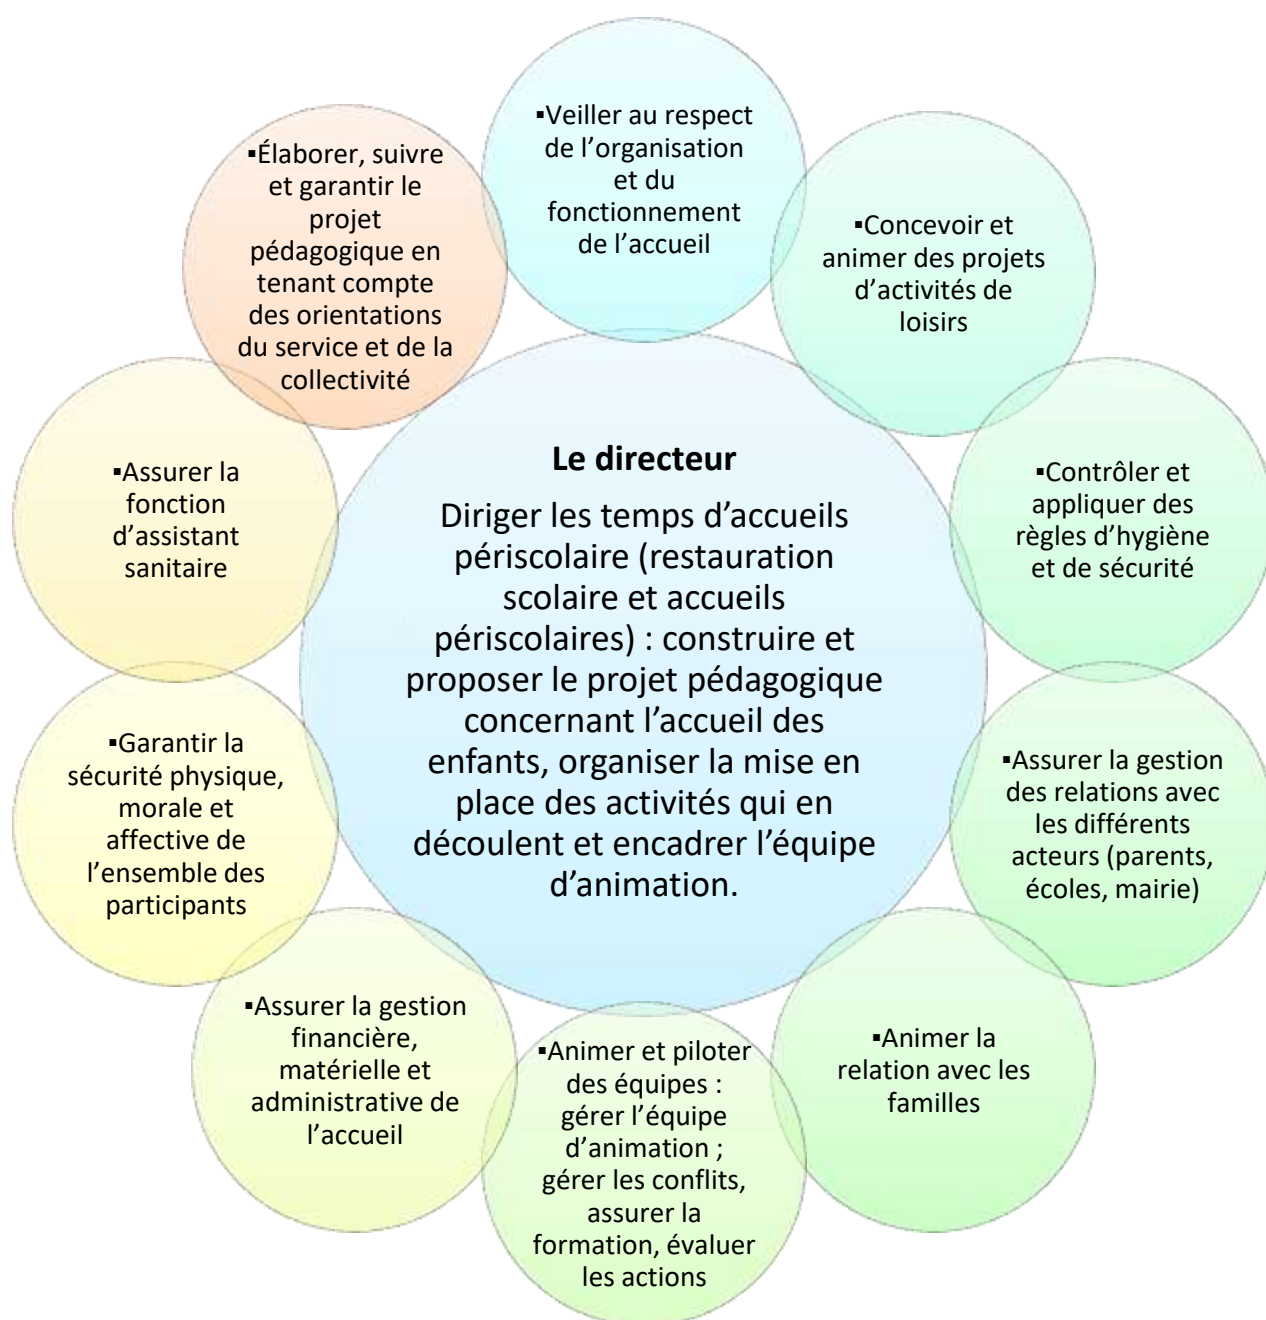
**Le directeur**

Diriger les temps d'accueils périscolaire (restauration scolaire et accueils périscolaires) : construire et proposer le projet pédagogique concernant l'accueil des enfants, organiser la mise en place des activités qui en découlent et encadrer l'équipe d'animation.

▪Veiller au respect de l'organisation et du fonctionnement de l'accueil

▪Concevoir et animer des projets d'activités de loisirs

▪Contrôler et appliquer des règles d'hygiène et de sécurité

▪Assurer la gestion des relations avec les différents acteurs (parents, écoles, mairie)

▪Animer la relation avec les familles

▪Animer et piloter des équipes : gérer l'équipe d'animation ; gérer les conflits, assurer la formation, évaluer les actions

▪Assurer la gestion financière, matérielle et administrative de l'accueil

▪Garantir la sécurité physique, morale et affective de l'ensemble des participants

▪Assurer la fonction d'assistant sanitaire

▪Élaborer, suivre et garantir le projet pédagogique en tenant compte des orientations du service et de la collectivité